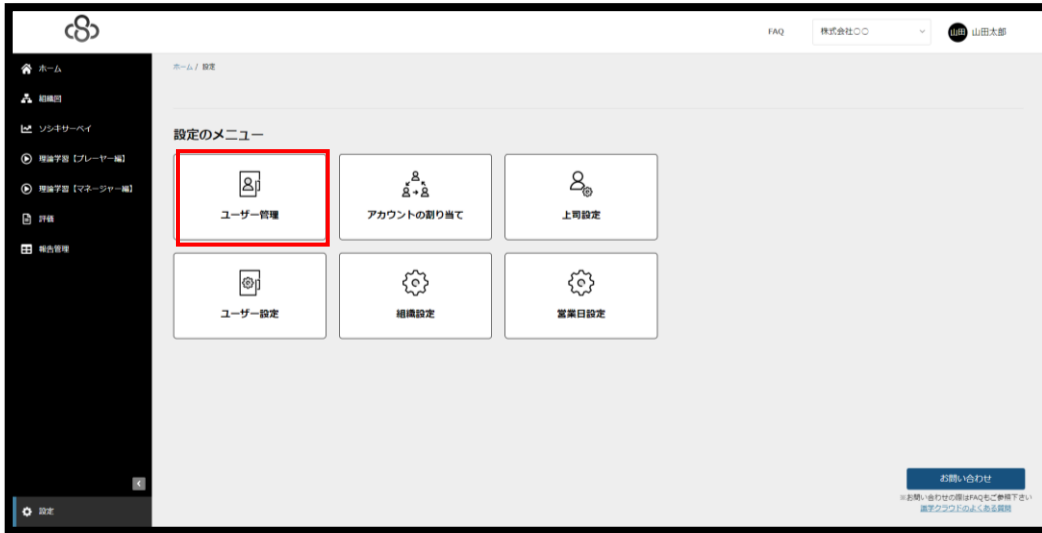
FAQ 株式会社〇〇 山田 山田太郎

ホーム
組織図
ソシキサーベイ
理論学習【プレーヤー編】
理論学習【マネージャー編】
評価
報告管理

ホーム / 設定

設定のメニュー

ユーザー管理
アカウントの割り当て
上司設定
ユーザー設定
組織設定
営業日設定

設定

お問い合わせ
※お問い合わせの際はFAQもご参照下さい
識学クラウドのよくある質問